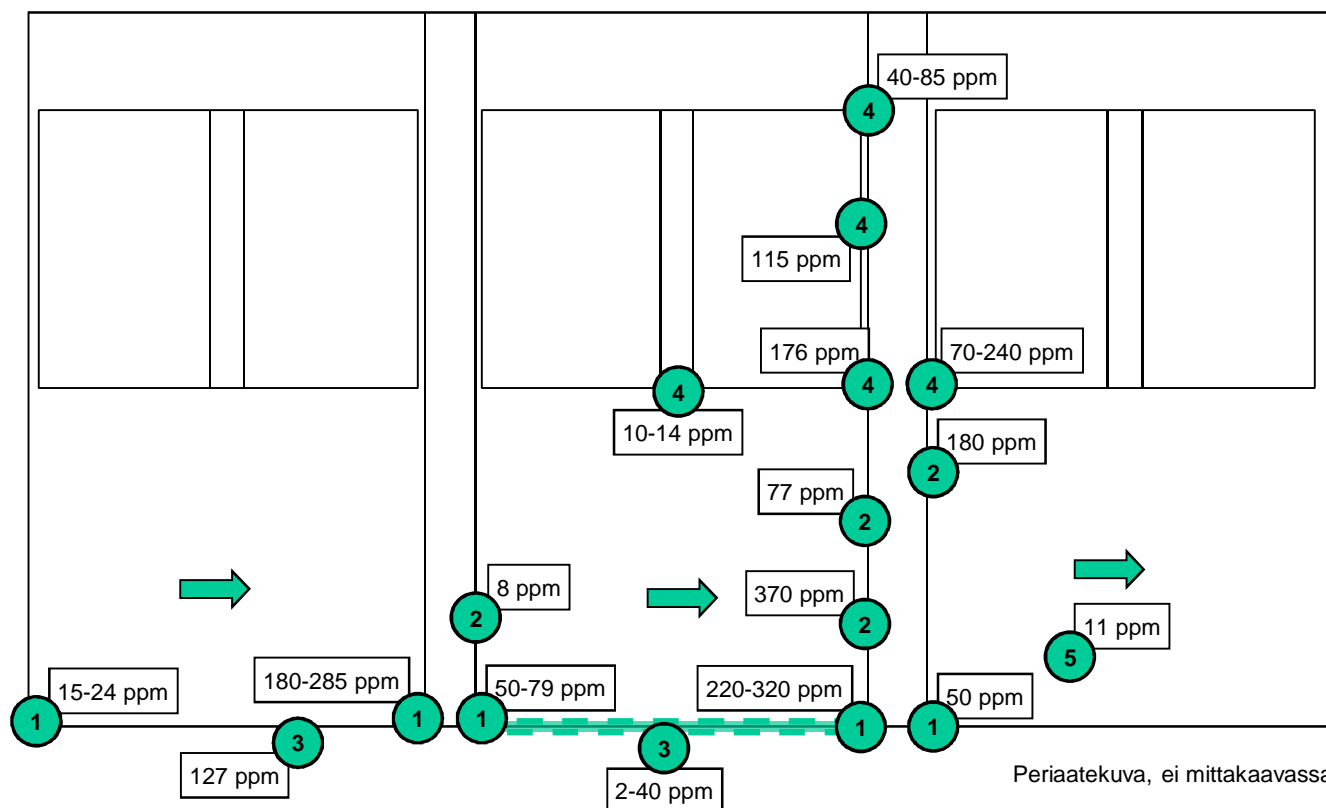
40-85 ppm
4
4
115 ppm
176 ppm
4
4
70-240 ppm
4
10-14 ppm
180 ppm
2
77 ppm
2
8 ppm
2
370 ppm
2
11 ppm
5
15-24 ppm
180-285 ppm
50-79 ppm
220-320 ppm
50 ppm
1
1
1
1
1
3
3
127 ppm
2-40 ppm
Periaatekuva, ei mittakaavass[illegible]